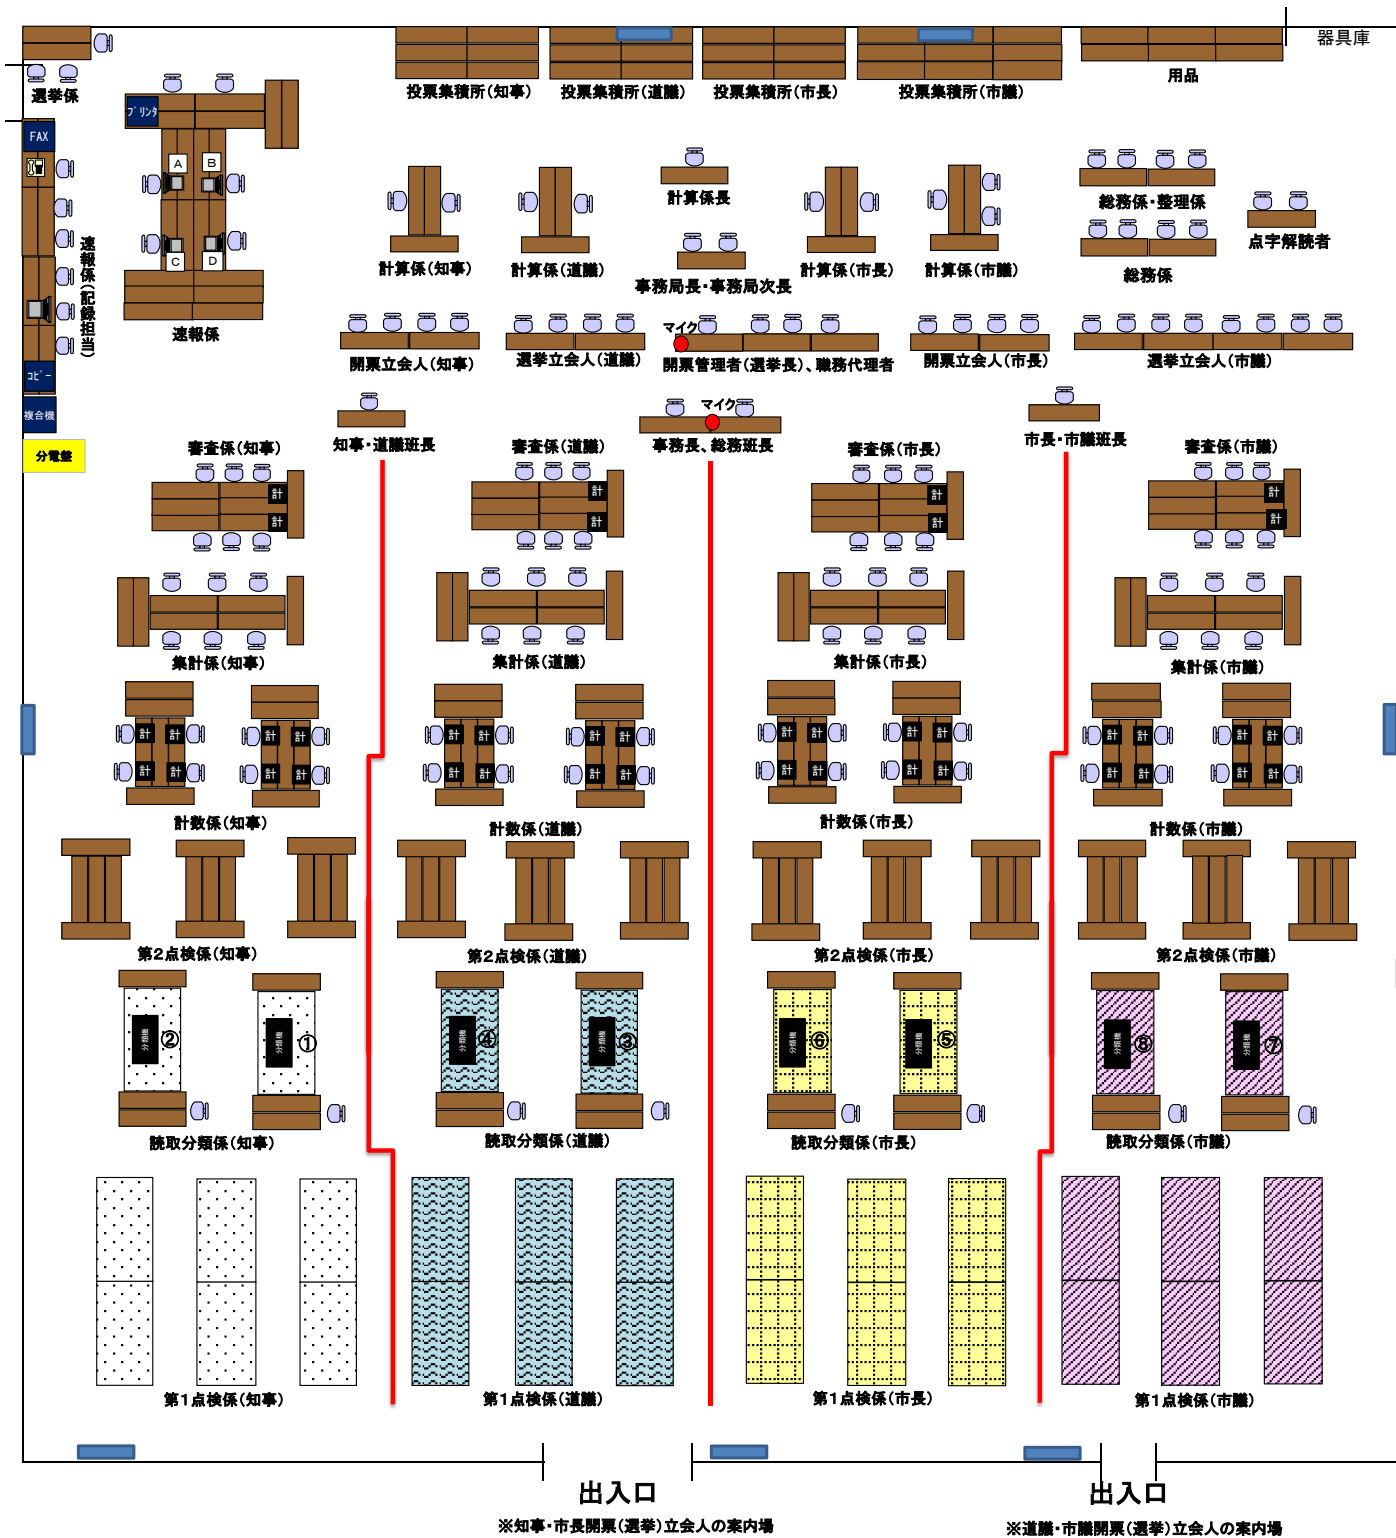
器具庫

選挙係

投票集積所(知事)　投票集積所(道議)　投票集積所(市長)　投票集積所(市議)　用品

プリンタ

FAX

A　B

C　D

速報係(記録担当)

速報係

コピー

複合機

分電盤

計算係長

総務係・整理係

点字解読者

総務係

計算係(知事)　計算係(道議)　事務局長・事務局次長　計算係(市長)　計算係(市議)

マイク

開票立会人(知事)　選挙立会人(道議)　開票管理者(選挙長)、職務代理者　開票立会人(市長)　選挙立会人(市議)

知事・道議班長　マイク　事務長、総務班長　市長・市議班長

審査係(知事)　審査係(道議)　審査係(市長)　審査係(市議)

計

集計係(知事)　集計係(道議)　集計係(市長)　集計係(市議)

計数係(知事)　計数係(道議)　計数係(市長)　計数係(市議)

第2点検係(知事)　第2点検係(道議)　第2点検係(市長)　第2点検係(市議)

分類機 ②　分類機 ①　分類機 ④　分類機 ③　分類機 ⑥　分類機 ⑤　分類機 ⑧　分類機 ⑦

読取分類係(知事)　読取分類係(道議)　読取分類係(市長)　読取分類係(市議)

第1点検係(知事)　第1点検係(道議)　第1点検係(市長)　第1点検係(市議)

出入口
※知事・市長開票(選挙)立会人の案内場

出入口
※道議・市議開票(選挙)立会人の案内場